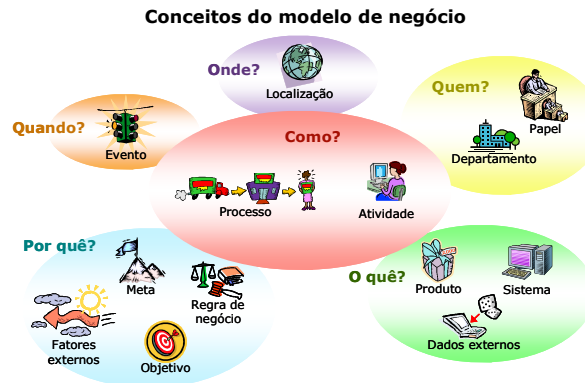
Conceitos do modelo de negócio

Onde?
Localização

Quem?
Papel
Departamento

Quando?
Evento

Como?
Processo
Atividade

Por quê?
Meta
Regra de negócio
Fatores externos
Objetivo

O quê?
Produto
Sistema
Dados externos